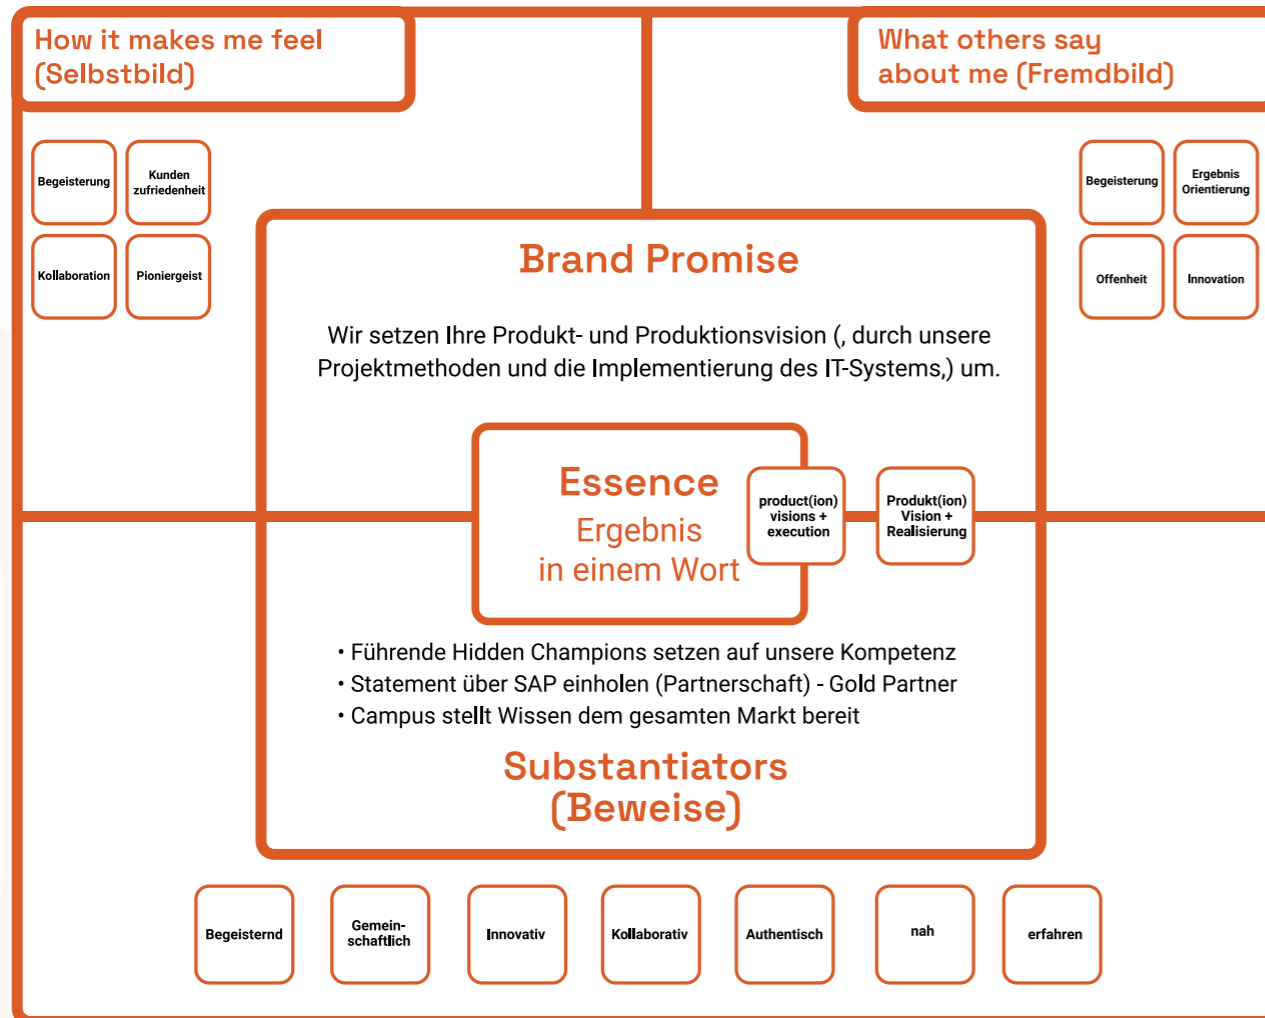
How it makes me feel (Selbstbild)

What others say about me (Fremdbild)

Begeisterung

Kunden zufriedenheit

Kollaboration

Pioniergeist

Begeisterung

Ergebnis Orientierung

Offenheit

Innovation

Brand Promise

Wir setzen Ihre Produkt- und Produktionsvision (, durch unsere Projektmethoden und die Implementierung des IT-Systems,) um.

Essence
Ergebnis
in einem Wort

product(ion) visions + execution

Produkt(ion) Vision + Realisierung

• Führende Hidden Champions setzen auf unsere Kompetenz
• Statement über SAP einholen (Partnerschaft) - Gold Partner
• Campus stellt Wissen dem gesamten Markt bereit

Substantiators (Beweise)

Begeisternd

Gemeinschaftlich

Innovativ

Kollaborativ

Authentisch

nah

erfahren